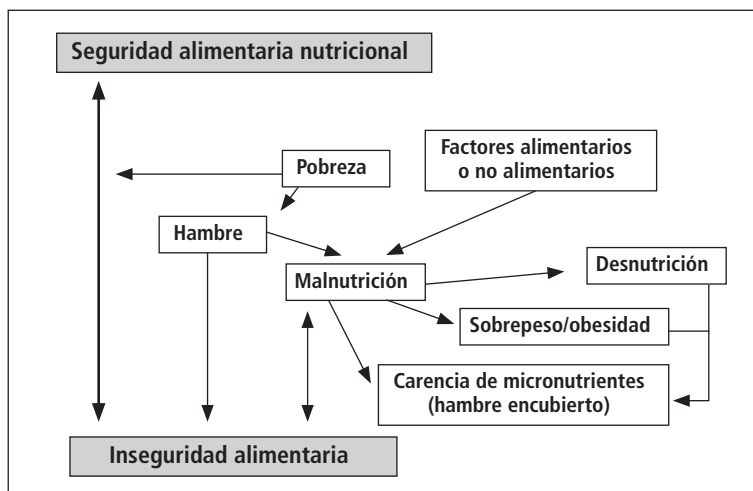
Seguridad alimentaria nutricional

Pobreza

Factores alimentarios o no alimentarios

Hambre

Malnutrición

Desnutrición

Sobrepeso/obesidad

Carencia de micronutrientes (hambre encubierto)

Inseguridad alimentaria